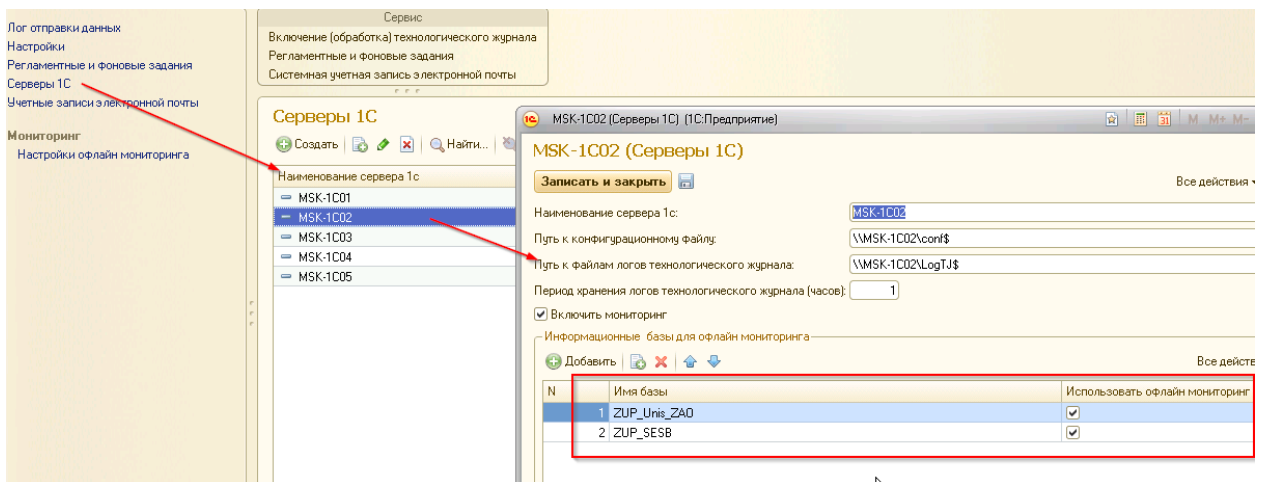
Лог отправки данных
Настройки
Регламентные и фоновые задания
Серверы 1С
Учетные записи электронной почты

Мониторинг
Настройки офлайн мониторинга

Сервис
Включение (обработка) технологического журнала
Регламентные и фоновые задания
Системная учетная запись электронной почты

Серверы 1С
Создать | Найти...
Наименование сервера 1с
MSK-1C01
MSK-1C02
MSK-1C03
MSK-1C04
MSK-1C05

MSK-1C02 (Серверы 1С) (1С:Предприятие)
MSK-1C02 (Серверы 1С)
Записать и закрыть
Все действия
Наименование сервера 1с: MSK-1C02
Путь к конфигурационному файлу: \\MSK-1C02\conf$
Путь к файлам логов технологического журнала: \\MSK-1C02\LogTJ$
Период хранения логов технологического журнала (часов): 1
Включить мониторинг
Информационные базы для офлайн мониторинга
Добавить
Все действ

| N | Имя базы | Использовать офлайн мониторинг |
|---|---|---|
| 1 | ZUP_Unis_ZAO | ✔ |
| 2 | ZUP_SESB | ✔ |